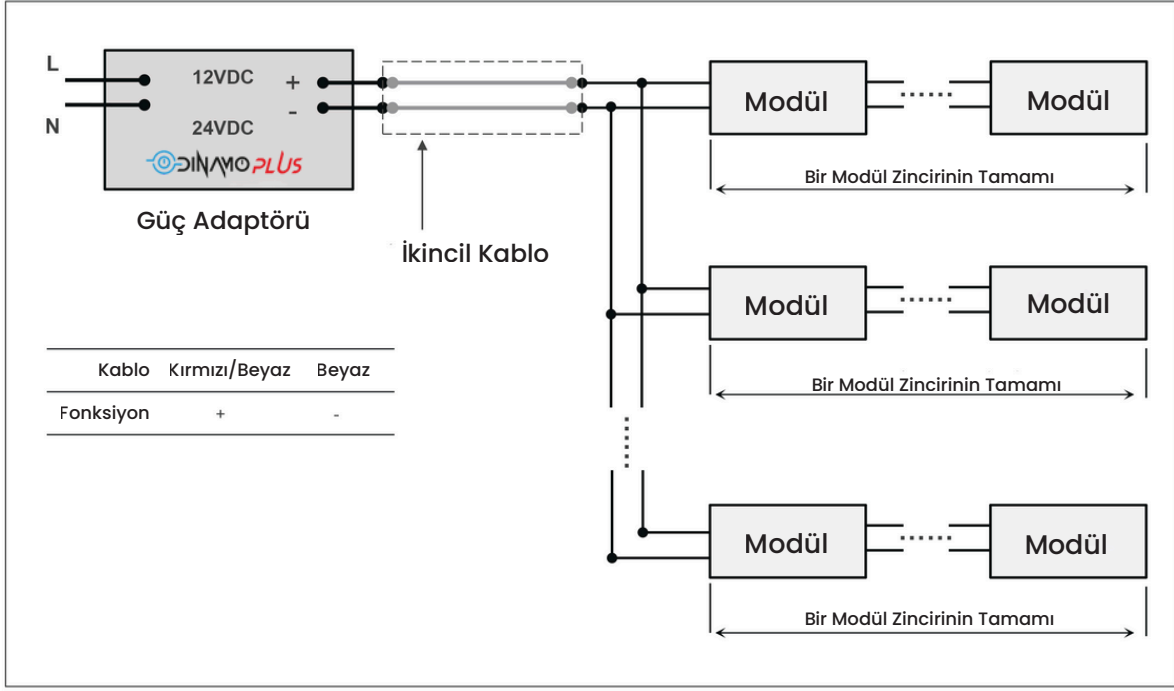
L

N

12VDC

24VDC

+

-

DINAMO PLUS

Güç Adaptörü

İkincil Kablo

Modül

Modül

Bir Modül Zincirinin Tamamı

Modül

Modül

Bir Modül Zincirinin Tamamı

Modül

Modül

Bir Modül Zincirinin Tamamı

| Kablo | Kırmızı/Beyaz | Beyaz |
|---|---|---|
| Fonksiyon | + | - |